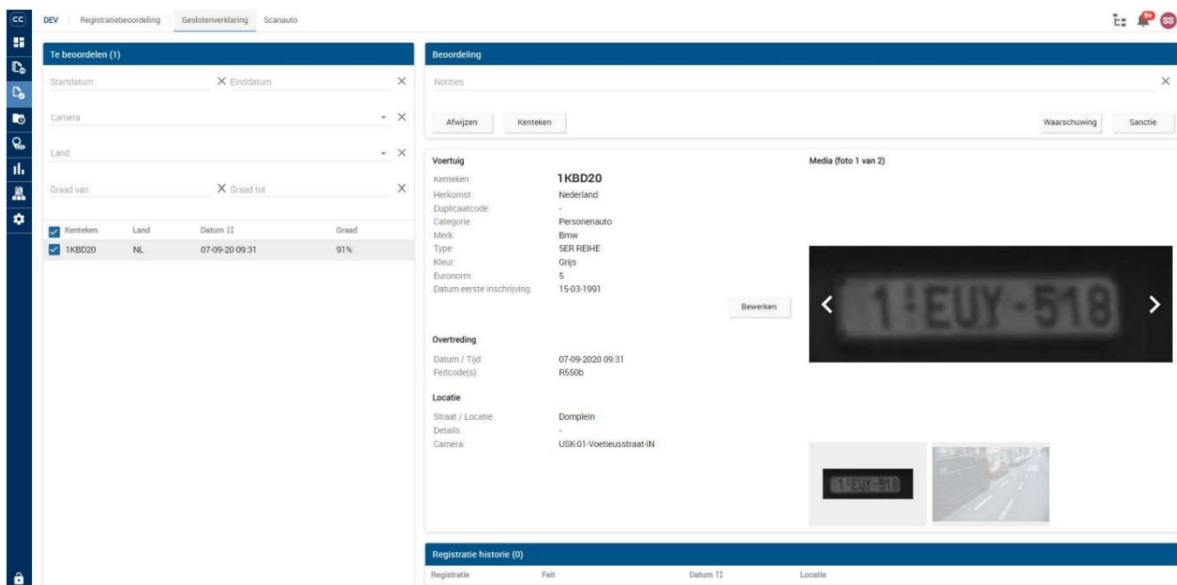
CC

DEV Registratiebeoordeling Geslotenverklaring Scanauto

Te beoordelen (1)

Startdatum ✕ Einddatum ✕

Camera ✕

Land ✕

Graad van ✕ Graad tot ✕

| Kenteken | Land | Datum | Graad |
|---|---|---|---|
| 1KBD20 | NL | 07-09-20 09:31 | 91% |

Beoordeling

Notities ✕

Afwijzen Kenteken Waarschuwing Sanctie

Voertuig

Kenteken 1KBD20
Herkomst Nederland
Duplicaatcode -
Categorie Personenauto
Merk Bmw
Type 5ER REIHE
Kleur Grijs
Euronorm 5
Datum eerste inschrijving 15-03-1991

Bewerken

Media (foto 1 van 2)

1-EUY-518

Overtreding

Datum / Tijd 07-09-2020 09:31
Feitcode(s) R550b

Locatie

Straat / Locatie Domplein
Details -
Camera USK-01-Voetieusstraat-IN

1-EUY-518

Registratie historie (0)

| Registratie | Feit | Datum | Locatie |
|---|---|---|---|